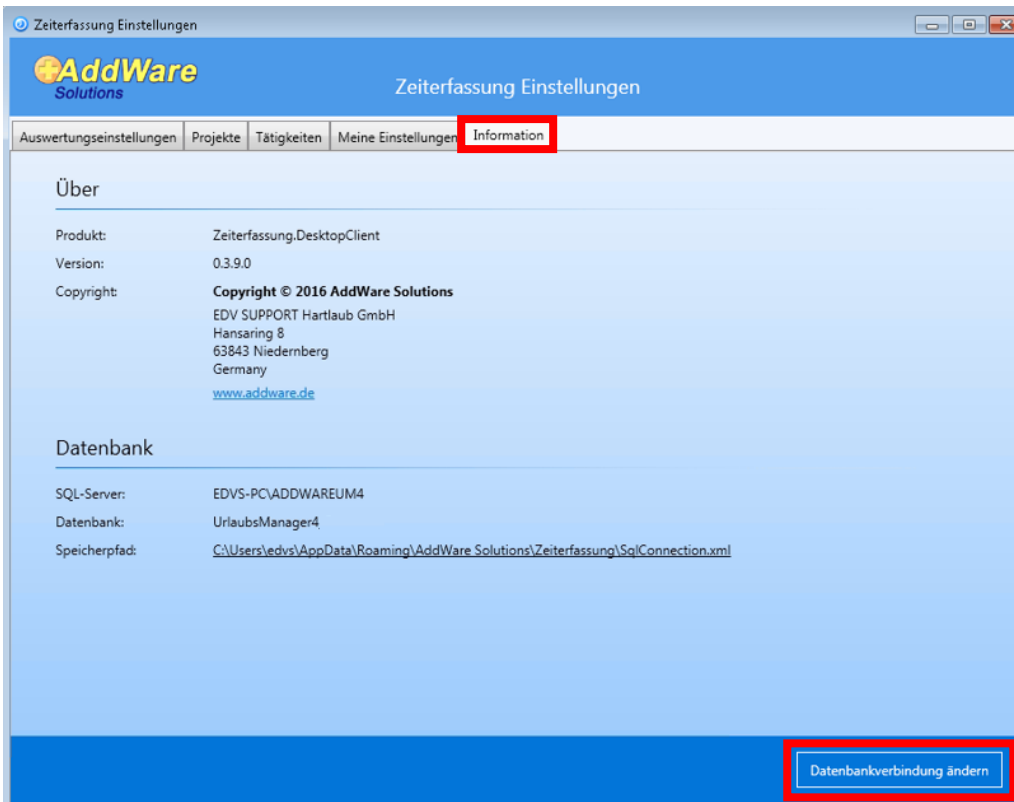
Zeiterfassung Einstellungen

AddWare Solutions

Zeiterfassung Einstellungen

Auswertungseinstellungen | Projekte | Tätigkeiten | Meine Einstellungen | Information

Über

Produkt: Zeiterfassung.DesktopClient

Version: 0.3.9.0

Copyright: **Copyright © 2016 AddWare Solutions**
EDV SUPPORT Hartlaub GmbH
Hansaring 8
63843 Niedernberg
Germany
www.addware.de

Datenbank

SQL-Server: EDVS-PC\ADDWAREUM4

Datenbank: UrlaubsManager4

Speicherpfad: C:\Users\edvs\AppData\Roaming\AddWare Solutions\Zeiterfassung\SqlConnection.xml

Datenbankverbindung ändern